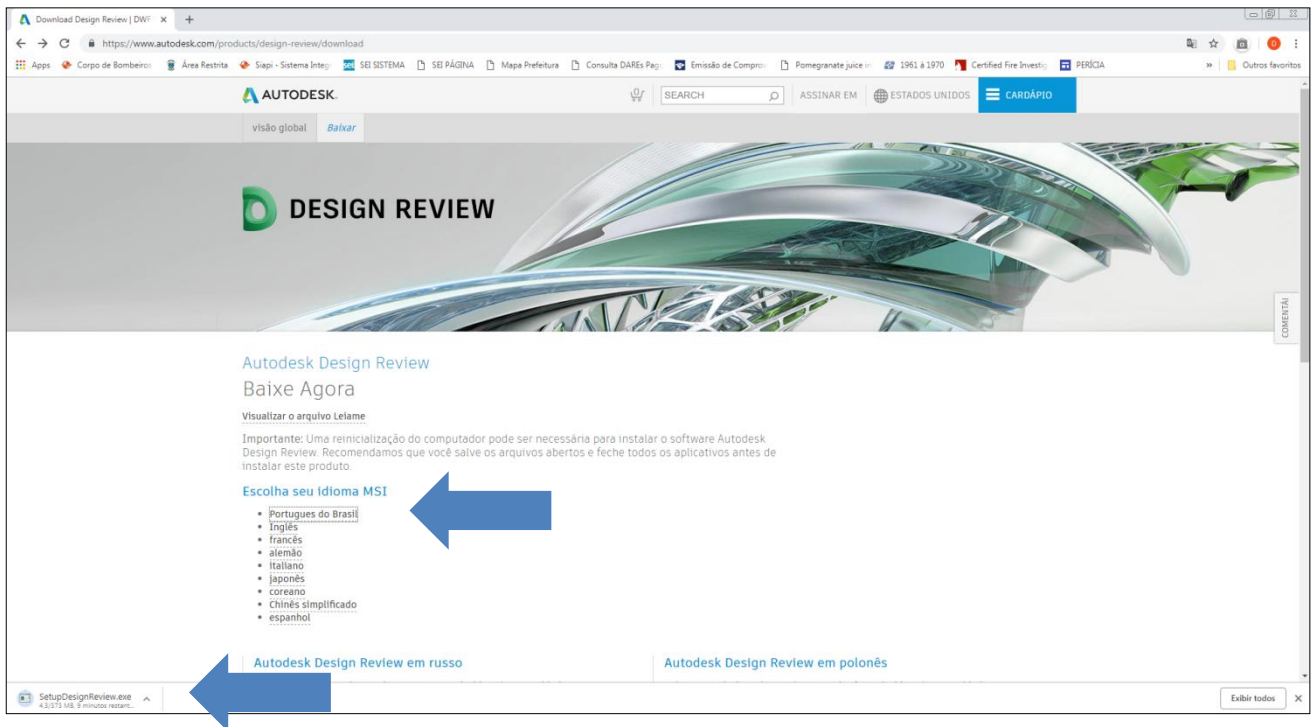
Download Design Review | DWF ×

https://www.autodesk.com/products/design-review/download

Apps Corpo de Bombeiros Área Restrita Siapi - Sistema Integ SEI SISTEMA SEI PÁGINA Mapa Prefeitura Consulta DAREs Pag Emissão de Compro Pomegranate juice in 1961 à 1970 Certified Fire Investig PERÍCIA » Outros favoritos

AUTODESK.

SEARCH ASSINAR EM ESTADOS UNIDOS CARDÁPIO

visão global Baixar

DESIGN REVIEW

COMENTÁ

Autodesk Design Review

Baixe Agora

Visualizar o arquivo Leiame

Importante: Uma reinicialização do computador pode ser necessária para instalar o software Autodesk Design Review. Recomendamos que você salve os arquivos abertos e feche todos os aplicativos antes de instalar este produto.

Escolha seu idioma MSI

- Portugues do Brasil
- Inglês
- francês
- alemão
- italiano
- japonês
- coreano
- Chinês simplificado
- espanhol

Autodesk Design Review em russo

Autodesk Design Review em polonês

SetupDesignReview.exe
4,3/373 MB, 9 minutos restant...

Exibir todos ×